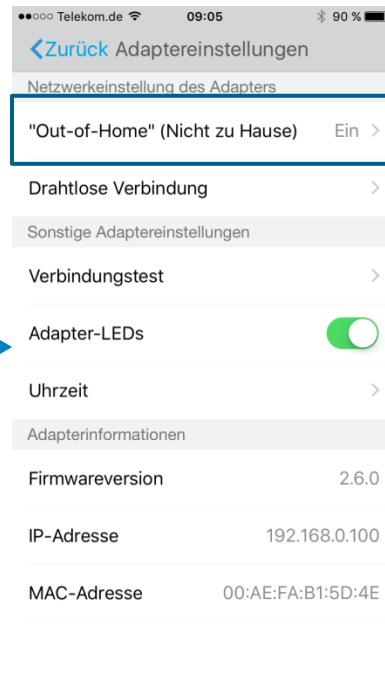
●●○○○ Telekom.de 09:05 90 %

Zurück Adaptereinstellungen

Netzwerkeinstellung des Adapters

"Out-of-Home" (Nicht zu Hause) Ein >

Drahtlose Verbindung >

Sonstige Adaptereinstellungen

Verbindungstest >

Adapter-LEDs

Uhrzeit >

Adapterinformationen

Firmwareversion 2.6.0

IP-Adresse 192.168.0.100

MAC-Adresse 00:AE:FA:B1:5D:4E